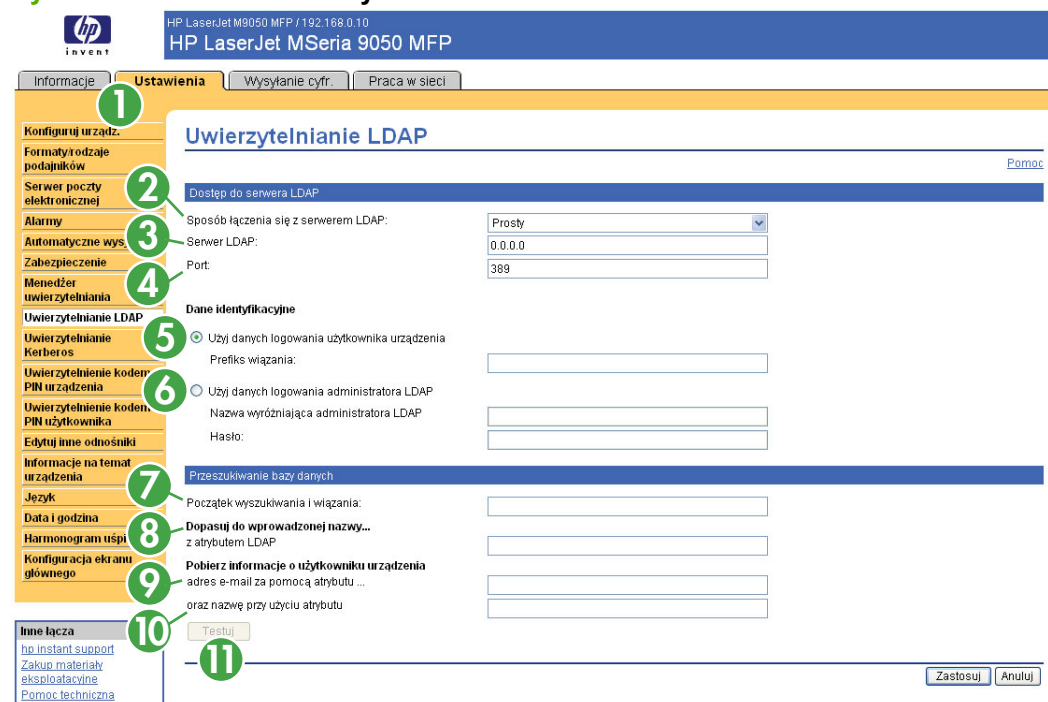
hp invent

HP LaserJet M9050 MFP / 192.168.0.10
HP LaserJet MSeria 9050 MFP

Informacje | Ustawienia | Wysyłanie cyfr. | Praca w sieci

1

Konfiguruj urządz.
Formaty/rodzaje podajników
Serwer poczty elektronicznej
Alarmy
Automatyczne wys
Zabezpieczenie
Menedżer uwierzytelniania
Uwierzytelnianie LDAP
Uwierzytelnianie Kerberos
Uwierzytelnienie kodem PIN urządzenia
Uwierzytelnienie kodem PIN użytkownika
Edytuj inne odnośniki
Informacje na temat urządzenia
Język
Data i godzina
Harmonogram uśpi
Konfiguracja ekranu głównego

Inne łącza
hp instant support
Zakup materiały eksploatacyjne
Pomoc techniczna

Uwierzytelnianie LDAP

Pomoc

Dostęp do serwera LDAP

2 Sposób łączenia się z serwerem LDAP: Prosty
3 Serwer LDAP: 0.0.0.0
4 Port: 389

Dane identyfikacyjne
5 Użyj danych logowania użytkownika urządzenia
Prefiks wiązania:
6 Użyj danych logowania administratora LDAP
Nazwa wyróżniająca administratora LDAP
Hasło:

Przeszukiwanie bazy danych
7 Początek wyszukiwania i wiązania:
8 Dopasuj do wprowadzonej nazwy...
z atrybutem LDAP
Pobierz informacje o użytkowniku urządzenia
9 adres e-mail za pomocą atrybutu ...
oraz nazwę przy użyciu atrybutu
10 Testuj
11

Zastosuj | Anuluj